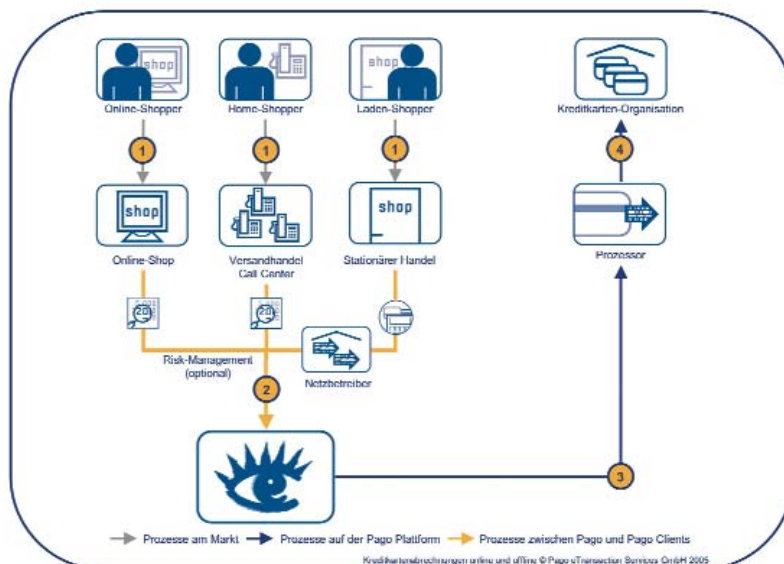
shop

Online-Shopper

Home-Shopper

shop

Laden-Shopper

Kreditkarten-Organisation

1

1

1

4

shop

Online-Shop

Versandhandel Call Center

shop

Stationärer Handel

Prozessor

Risk-Management (optional)

Netzbetreiber

2

3

Prozesse am Markt

Prozesse auf der Pago Platform

Prozesse zwischen Pago und Pago Clients

Kreditkartenabrechnungen online und offline © Pago eTransaction Services GmbH 2005